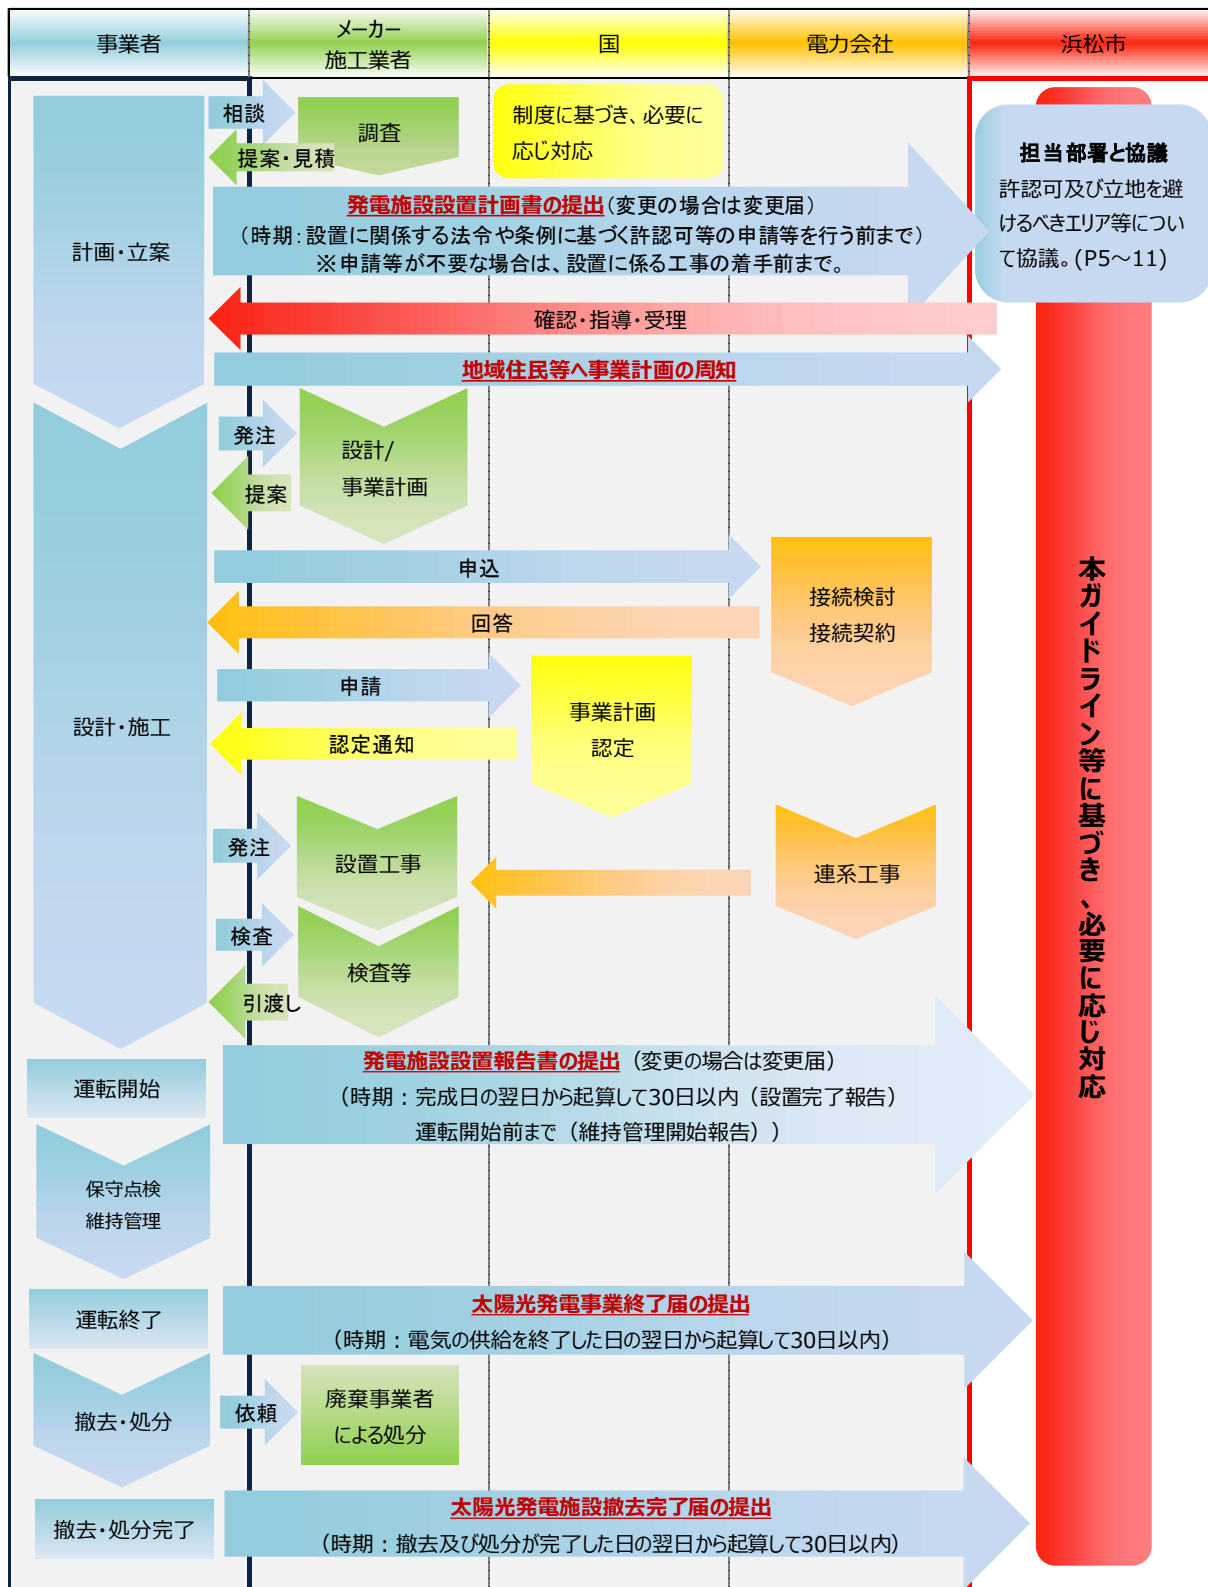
| 事業者 | メーカー 施工業者 | 国 | 電力会社 | 浜松市 |
|---|---|---|---|---|

計画・立案

相談

調査

提案・見積

制度に基づき、必要に応じ対応

担当部署と協議
許認可及び立地を避けるべきエリア等について協議。(P5～11)

発電施設設置計画書の提出(変更の場合は変更届)
(時期:設置に関係する法令や条例に基づく許認可等の申請等を行う前まで)
※申請等が不要な場合は、設置に係る工事の着手前まで。

確認・指導・受理

地域住民等へ事業計画の周知

設計・施工

発注

設計/事業計画

提案

申込

接続検討
接続契約

回答

申請

事業計画
認定

認定通知

発注

設置工事

連系工事

検査

検査等

引渡し

本ガイドライン等に基づき、必要に応じ対応

運転開始

発電施設設置報告書の提出（変更の場合は変更届）
（時期：完成日の翌日から起算して30日以内（設置完了報告）
運転開始前まで（維持管理開始報告））

保守点検
維持管理

運転終了

太陽光発電事業終了届の提出
（時期：電気の供給を終了した日の翌日から起算して30日以内）

撤去・処分

依頼

廃棄事業者
による処分

撤去・処分完了

太陽光発電施設撤去完了届の提出
（時期：撤去及び処分が完了した日の翌日から起算して30日以内）